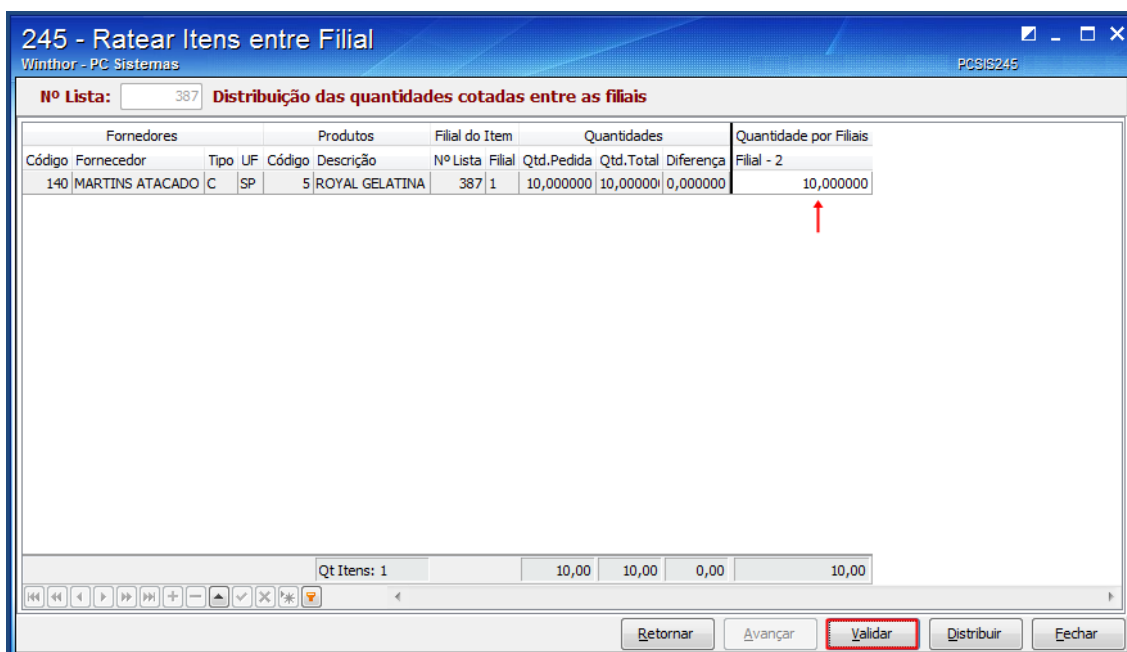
245 - Ratear Itens entre Filial
Winthor - PC Sistemas
PCSIS245

Nº Lista: 387 Distribuição das quantidades cotadas entre as filiais

| Fornecedores | | | | Produtos | | Filial do Item | | Quantidades | | | Quantidade por Filiais |
|---|---|---|---|---|---|---|---|---|---|---|---|
| Código | Fornecedor | Tipo | UF | Código | Descrição | Nº Lista | Filial | Qtd.Pedida | Qtd.Total | Diferença | Filial - 2 |
| 140 | MARTINS ATACADO | C | SP | 5 | ROYAL GELATINA | 387 | 1 | 10,000000 | 10,00000 | 0,000000 | 10,000000 |

Qt Itens: 1 | 10,00 | 10,00 | 0,00 | 10,00

Retornar | Avançar | Validar | Distribuir | Fechar